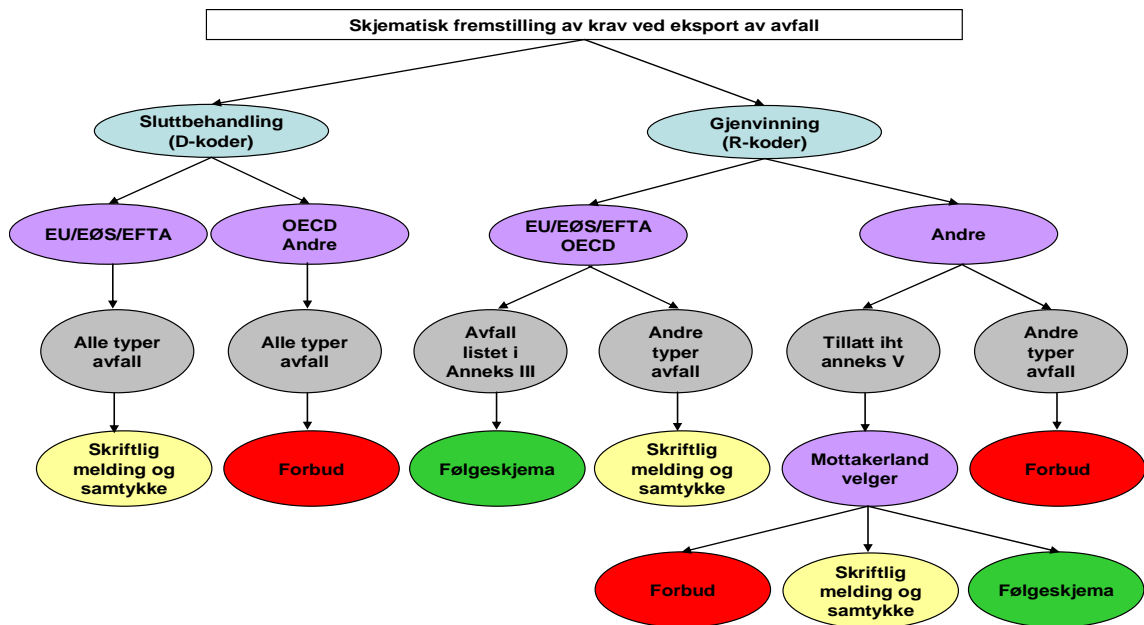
Skjematisk fremstilling av krav ved eksport av avfall

Sluttbehandling (D-koder)

Gjenvinning (R-koder)

EU/EØS/EFTA

OECD Andre

EU/EØS/EFTA OECD

Andre

Alle typer avfall

Alle typer avfall

Avfall listet i Anneks III

Andre typer avfall

Tillatt iht anneks V

Andre typer avfall

Skriftlig melding og samtykke

Forbud

Følgeskjema

Skriftlig melding og samtykke

Mottakerland velger

Forbud

Forbud

Skriftlig melding og samtykke

Følgeskjema